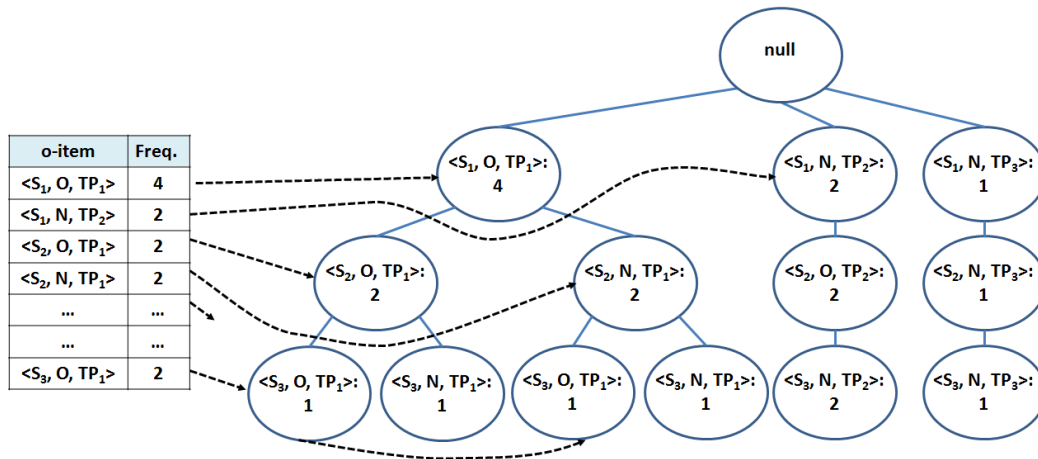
| o-item | Freq. |
|---|---|
| <$S_1$, O, $TP_1$> | 4 |
| <$S_1$, N, $TP_2$> | 2 |
| <$S_2$, O, $TP_1$> | 2 |
| <$S_2$, N, $TP_1$> | 2 |
| ... | ... |
| ... | ... |
| <$S_3$, O, $TP_1$> | 2 |

null

<$S_1$, O, $TP_1$>: 4

<$S_1$, N, $TP_2$>: 2

<$S_1$, N, $TP_3$>: 1

<$S_2$, O, $TP_1$>: 2

<$S_2$, N, $TP_1$>: 2

<$S_2$, O, $TP_2$>: 2

<$S_2$, N, $TP_3$>: 1

<$S_3$, O, $TP_1$>: 1

<$S_3$, N, $TP_1$>: 1

<$S_3$, O, $TP_1$>: 1

<$S_3$, N, $TP_1$>: 1

<$S_3$, N, $TP_2$>: 2

<$S_3$, N, $TP_3$>: 1